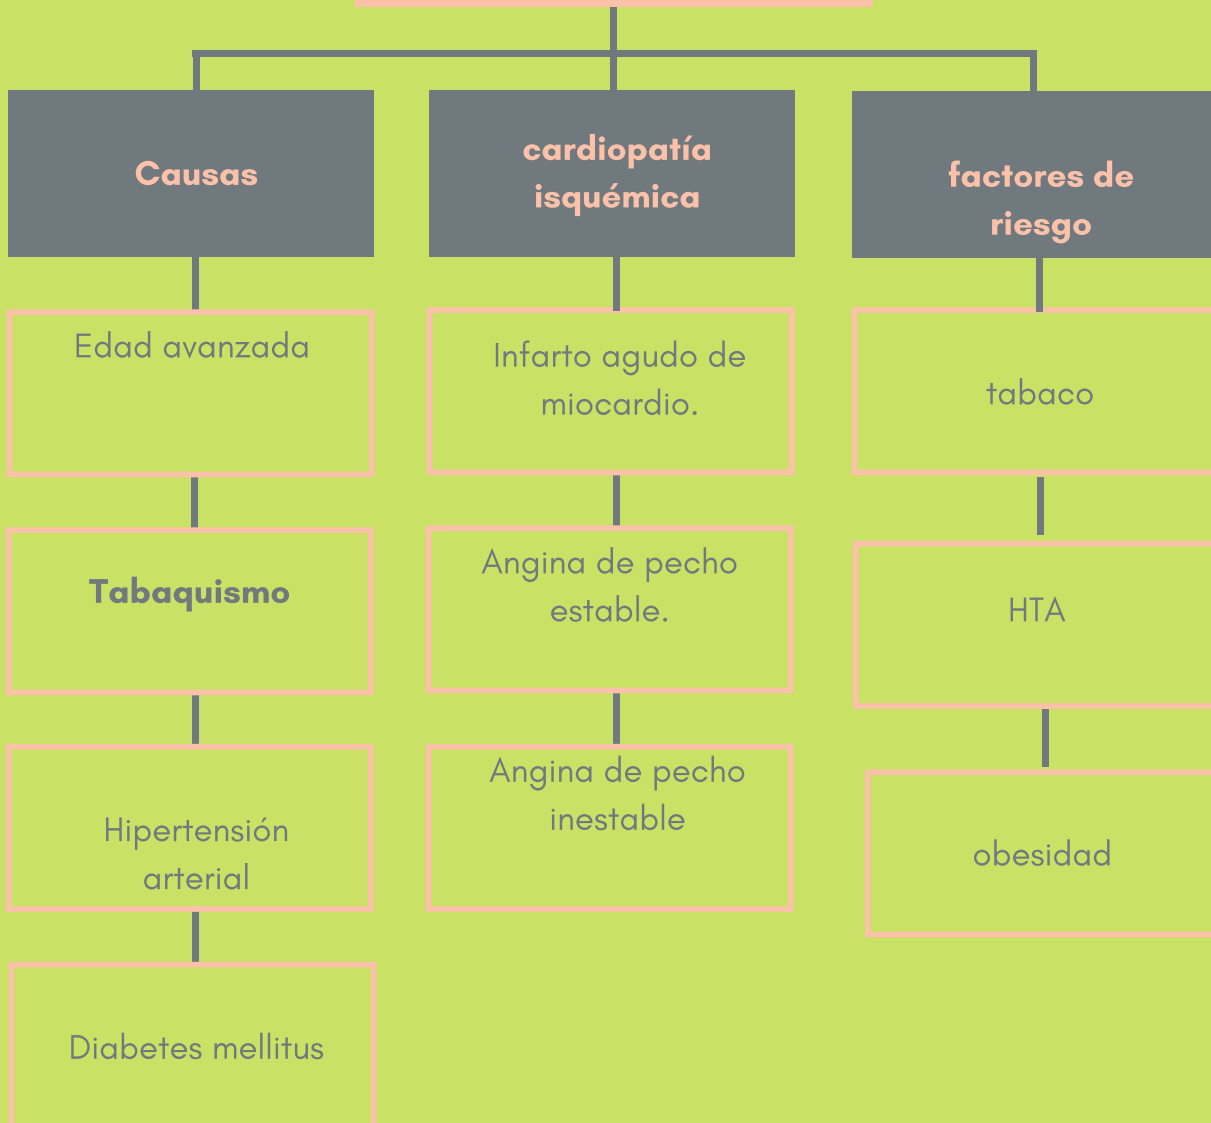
Causas

Edad avanzada

Tabaquismo

Hipertensión arterial

Diabetes mellitus

cardiopatía isquémica

Infarto agudo de miocardio.

Angina de pecho estable.

Angina de pecho inestable

factores de riesgo

tabaco

HTA

obesidad